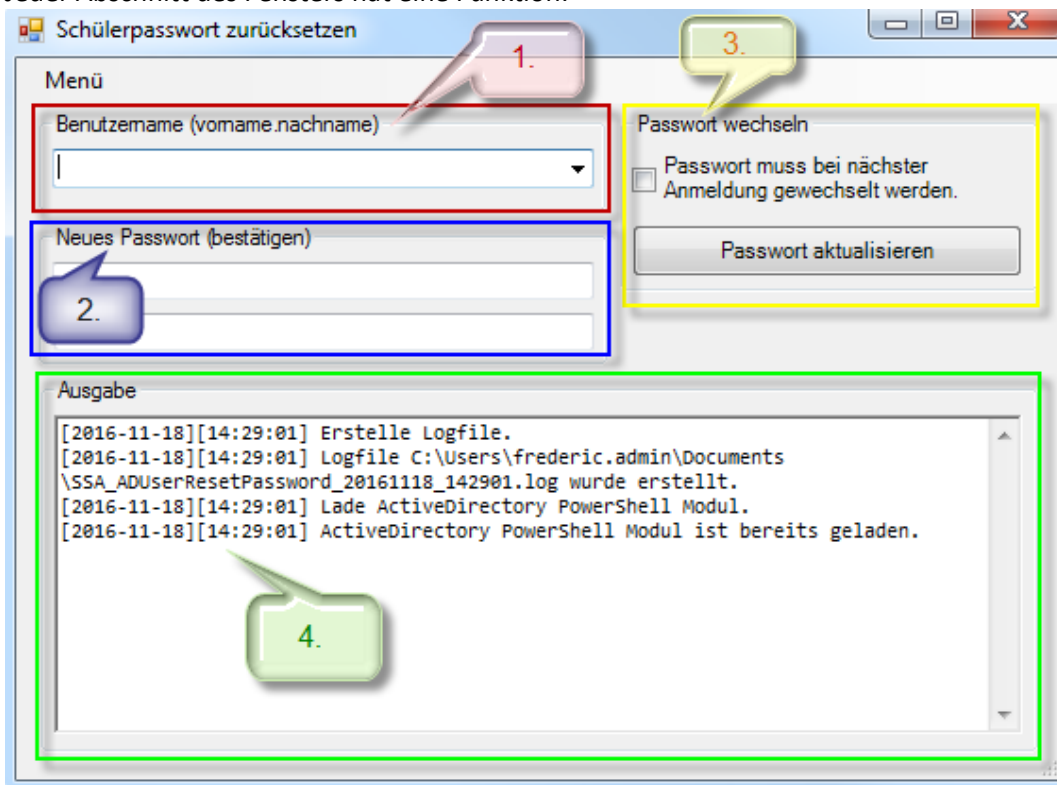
Jeder Abschnitt des Fensters hat eine Funktion:

Schülerpasswort zurücksetzen

Menü

1.

3.

Benutzername (vorname.nachname)

Passwort wechseln

Passwort muss bei nächster Anmeldung gewechselt werden.

Passwort aktualisieren

Neues Passwort (bestätigen)

2.

Ausgabe

[2016-11-18][14:29:01] Erstelle Logfile.
[2016-11-18][14:29:01] Logfile C:\Users\frederic.admin\Documents\SSA_ADUserResetPassword_20161118_142901.log wurde erstellt.
[2016-11-18][14:29:01] Lade ActiveDirectory PowerShell Modul.
[2016-11-18][14:29:01] ActiveDirectory PowerShell Modul ist bereits geladen.

4.